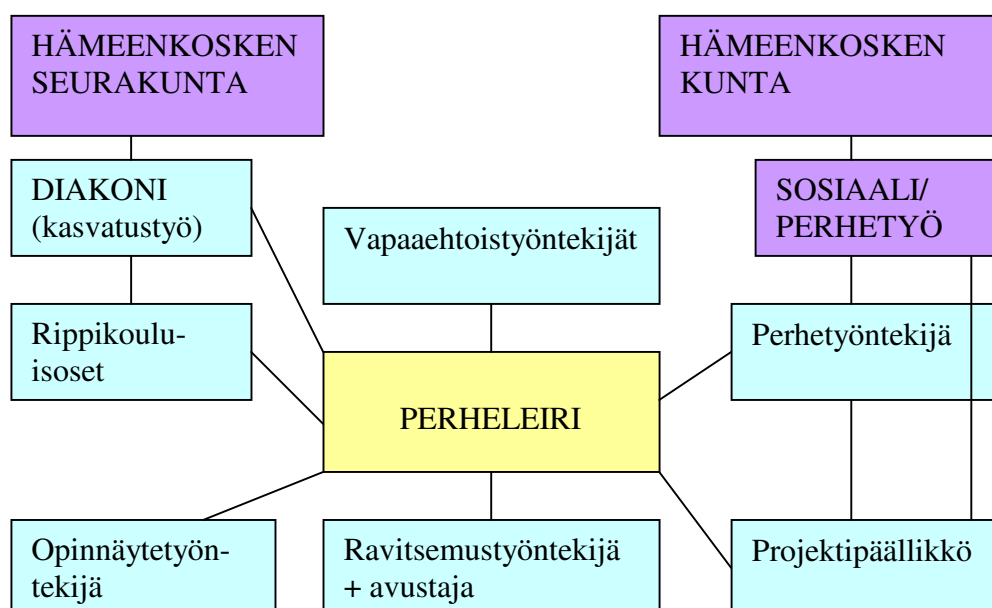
HÄMEENKOSKEN SEURAKUNTA

DIAKONI (kasvatustyö)

Rippikoulu-isoset

Vapaaehtoistyöntekijät

PERHELEIRI

HÄMEENKOSKEN KUNTA

SOSIAALI/ PERHETYÖ

Perhetyöntekijä

Opinnäytetyön-tekijä

Ravitsemustyöntekijä + avustaja

Projektipäällikkö